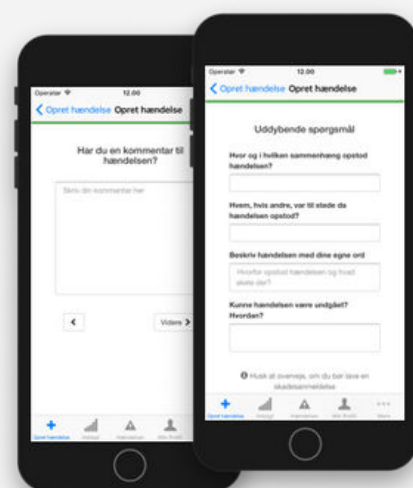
Operatør
Opret hændelse Opret hændelse

Har du en kommentar til hændelsen?

Skriv din kommentar her

<

Videre >

Opret hændelse

Operatør 12.00

Opret hændelse Opret hændelse

Uddybende spørgsmål

Hvor og i hvilken sammenhæng opstod hændelsen?

Hvem, hvis andre, var til stede da hændelsen opstod?

Beskriv hændelsen med dine egne ord

Hvorfor opstod hændelsen og hvad skete der?

Kunne hændelsen være undgået? Hvordan?

Husk at overveje, om du bør lave en skadesanmeldelse

Opret hændelse Indslag Hændelser Min Profil Mere